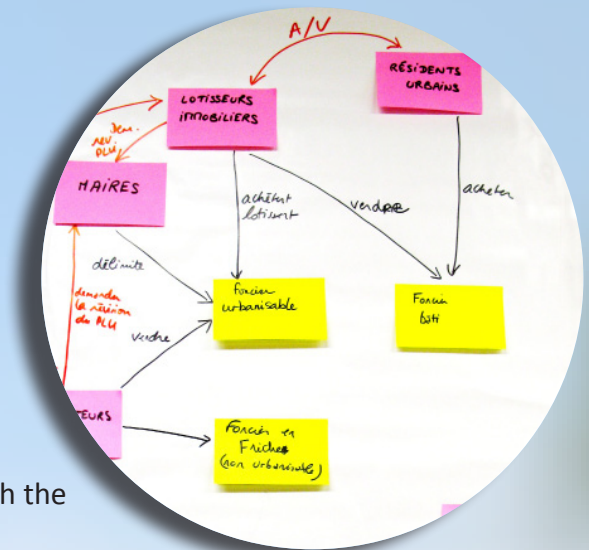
A/V

RÉSIDENTS URBAINS

LOTISSEURS IMMOBILIERS

dem. rev. PLU

MAIRES

achètent lotissent

vendre

acheter

délimite

demande la révision du PLU

Foncier urbanisable

Foncier bâti

vendre

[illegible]EURS

Foncier en Friches (non urbanisable)

h the